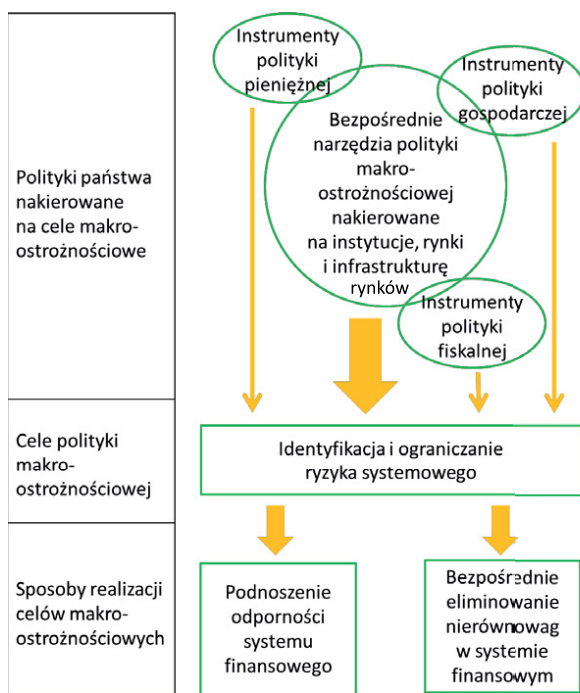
Polityki państwa nakierowane na cele makroostrożnościowe

Instrumenty polityki pieniężnej

Instrumenty polityki gospodarczej

Bezpośrednie narzędzia polityki makroostrożnościowej nakierowane na instytucje, rynki i infrastrukturę rynków

Instrumenty polityki fiskalnej

Cele polityki makroostrożnościowej

Identyfikacja i ograniczanie ryzyka systemowego

Sposoby realizacji celów makroostrożnościowych

Podnoszenie odporności systemu finansowego

Bezpośrednie eliminowanie nierównowag w systemie finansowym